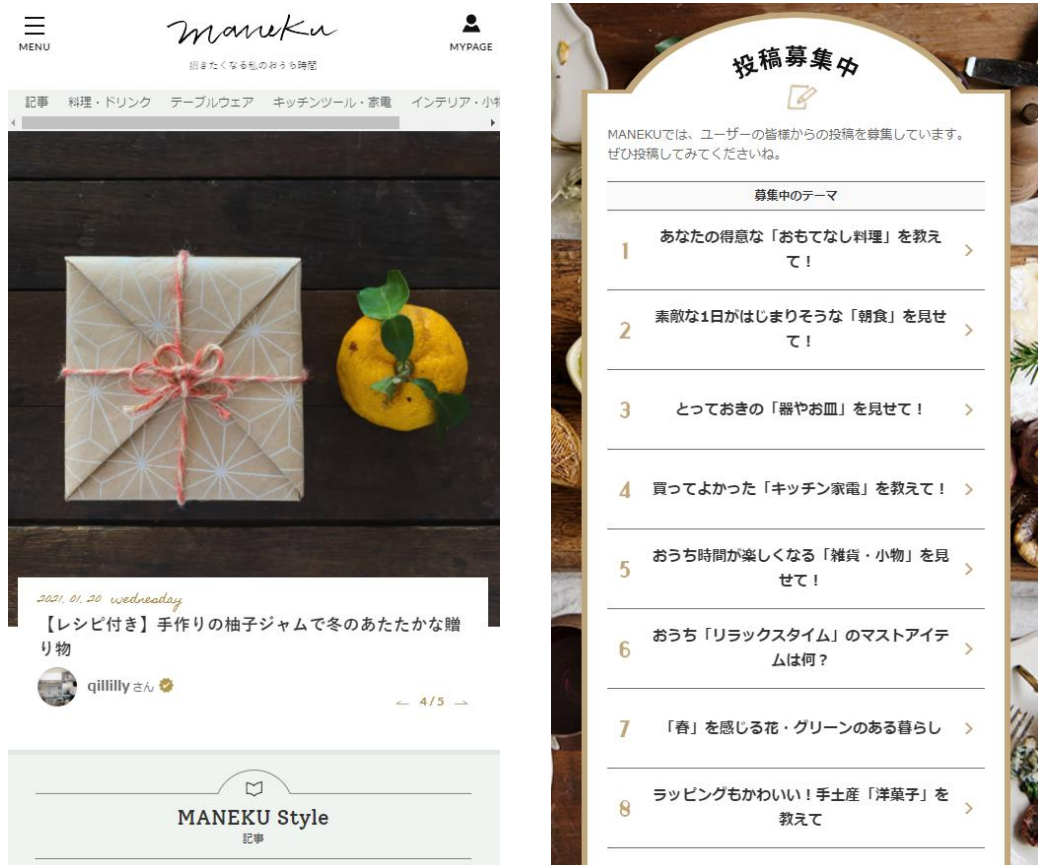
MENU

maneku

招きたくなる私のおうち時間

MYPAGE

記事　料理・ドリンク　テーブルウェア　キッチンツール・家電　インテリア・小物

2021. 01. 20 wednesday

【レシピ付き】手作りの柚子ジャムで冬のあたたかな贈り物

qillilly さん

← 4/5 →

MANEKU Style

記事

投稿募集中

MANEKUでは、ユーザーの皆様からの投稿を募集しています。ぜひ投稿してみてくださいね。

募集中のテーマ

1 あなたの得意な「おもてなし料理」を教えて！ >

2 素敵な1日がはじまりそうな「朝食」を見せて！ >

3 とっておきの「器やお皿」を見せて！ >

4 買ってよかった「キッチン家電」を教えて！ >

5 おうち時間が楽しくなる「雑貨・小物」を見せて！ >

6 おうち「リラックスタイム」のマストアイテムは何？ >

7 「春」を感じる花・グリーンのある暮らし >

8 ラッピングもかわいい！手土産「洋菓子」を教えて >